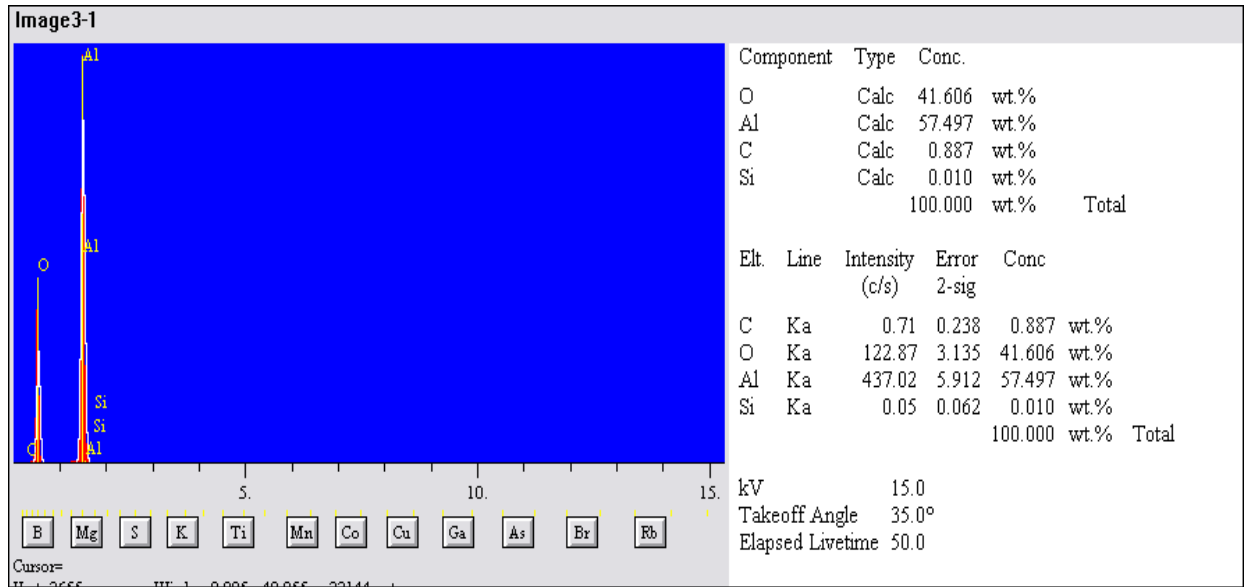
Image3-1

Al
Al
O
Si
Si
C
Al

5. 10. 15.

B Mg S K Ti Mn Co Cu Ga As Br Rb

Cursor=
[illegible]

| Component | Type | Conc. | |
|---|---|---|---|
| O | Calc | 41.606 | wt.% |
| Al | Calc | 57.497 | wt.% |
| C | Calc | 0.887 | wt.% |
| Si | Calc | 0.010 | wt.% |
| | | 100.000 | wt.% Total |

| Elt. | Line | Intensity (c/s) | Error 2-sig | Conc | |
|---|---|---|---|---|---|
| C | Ka | 0.71 | 0.238 | 0.887 | wt.% |
| O | Ka | 122.87 | 3.135 | 41.606 | wt.% |
| Al | Ka | 437.02 | 5.912 | 57.497 | wt.% |
| Si | Ka | 0.05 | 0.062 | 0.010 | wt.% |
| | | | | 100.000 | wt.% Total |

kV 15.0
Takeoff Angle 35.0°
Elapsed Livetime 50.0